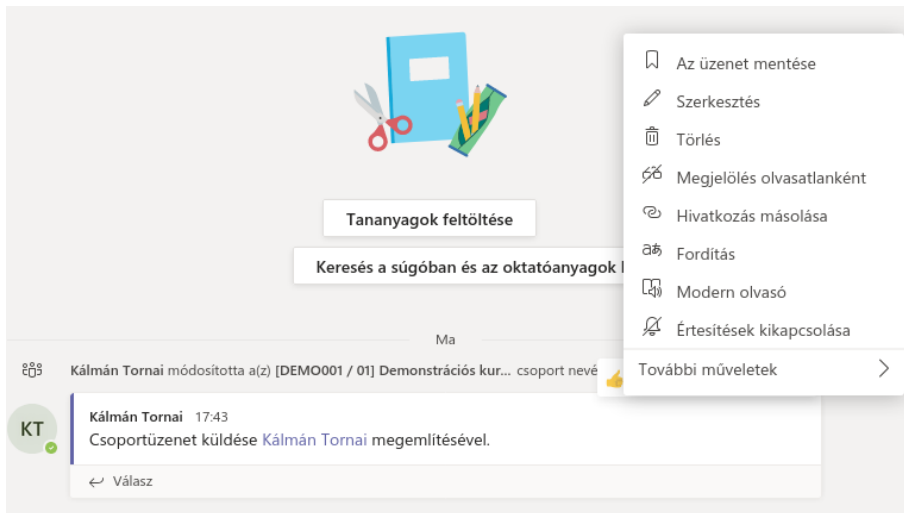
Tananyagok feltöltése

Keresés a súgóban és az oktatóanyagok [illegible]

Ma

Kálmán Tornai módosította a(z) [DEMO001 / 01] Demonstrációs kur... csoport nevé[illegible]

KT

Kálmán Tornai 17:43

Csoportüzenet küldése Kálmán Tornai megemlítésével.

Válasz

Az üzenet mentése

Szerkesztés

Törlés

Megjelölés olvasatlanként

Hivatkozás másolása

Fordítás

Modern olvasó

Értesítések kikapcsolása

További műveletek